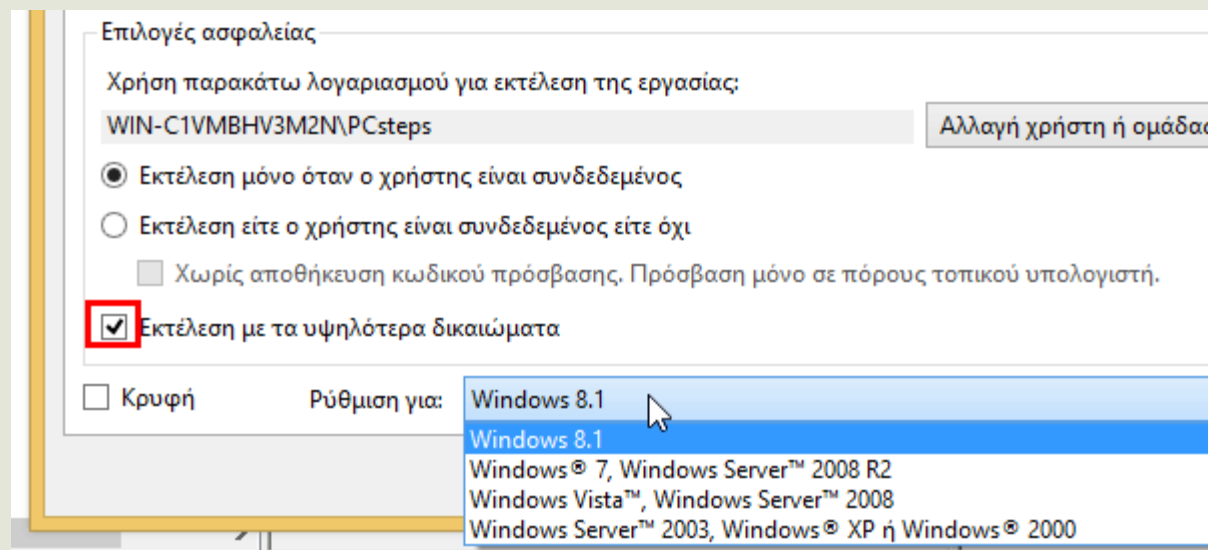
Επιλογές ασφαλείας

Χρήση παρακάτω λογαριασμού για εκτέλεση της εργασίας:

WIN-C1VMBHV3M2N\PCsteps

Αλλαγή χρήστη ή ομάδα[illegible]

Εκτέλεση μόνο όταν ο χρήστης είναι συνδεδεμένος

Εκτέλεση είτε ο χρήστης είναι συνδεδεμένος είτε όχι

Χωρίς αποθήκευση κωδικού πρόσβασης. Πρόσβαση μόνο σε πόρους τοπικού υπολογιστή.

Εκτέλεση με τα υψηλότερα δικαιώματα

Κρυφή

Ρύθμιση για:

Windows 8.1

Windows 8.1

Windows® 7, Windows Server™ 2008 R2

Windows Vista™, Windows Server™ 2008

Windows Server™ 2003, Windows® XP ή Windows® 2000